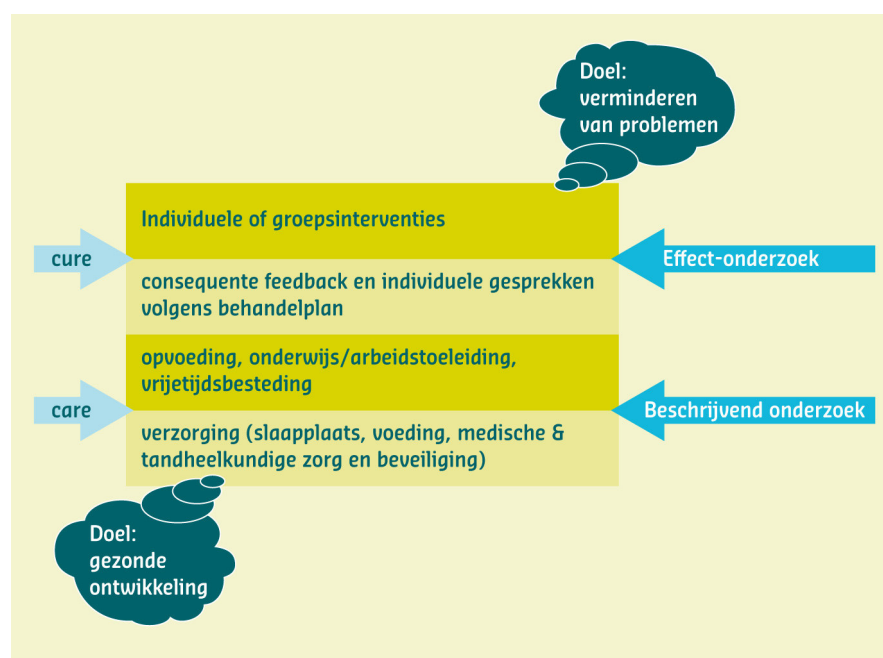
Doel:
verminderen
van problemen

Individuele of groepsinterventies

cure

consequente feedback en individuele gesprekken volgens behandelplan

Effect-onderzoek

opvoeding, onderwijs/arbeidstoeleiding, vrijetijdsbesteding

care

verzorging (slaapplaats, voeding, medische & tandheelkundige zorg en beveiliging)

Beschrijvend onderzoek

Doel:
gezonde
ontwikkeling